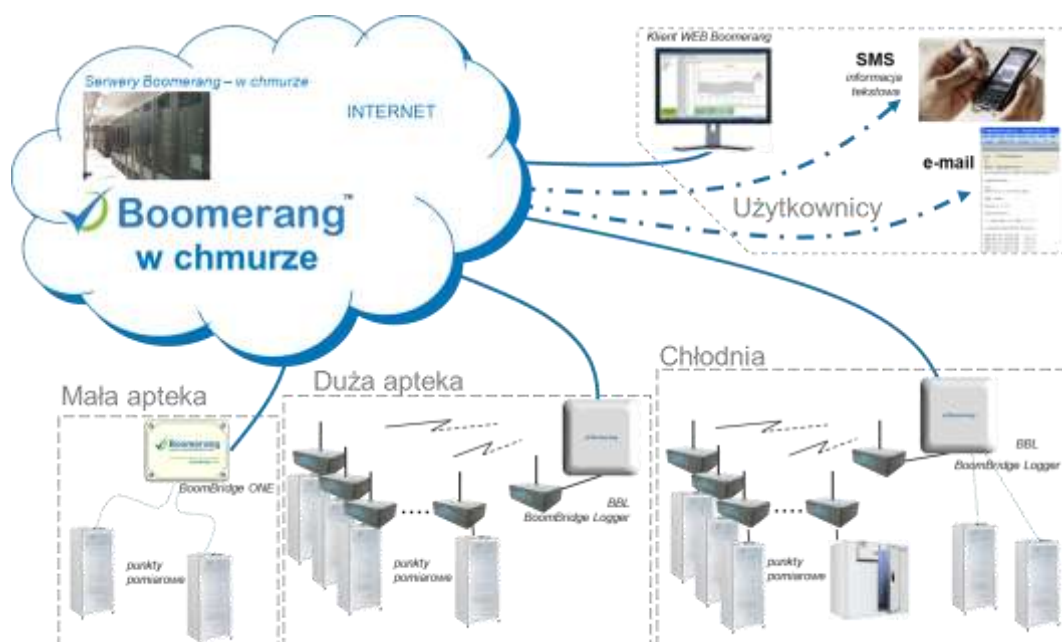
Serwery Boomerang – w chmurze

INTERNET

Boomerang™
w chmurze

Klient WEB Boomerang

SMS
informacja
tekstowa

e-mail

Użytkownicy

Mała apteka

Boomerang

BoomBridge ONE

punkty
pomiarowe

Duża apteka

BBL
BoomBridge Logger

punkty
pomiarowe

Chłodnia

BBL
BoomBridge Logger

punkty
pomiarowe